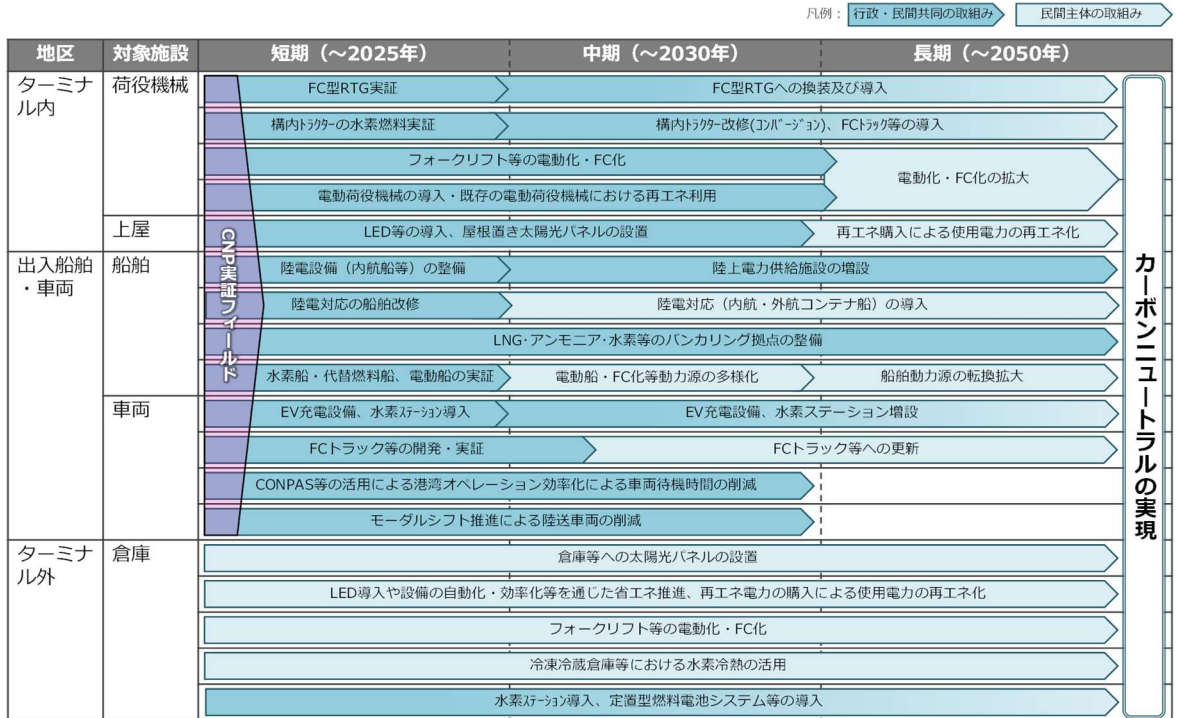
凡例： 行政・民間共同の取組み　民間主体の取組み

| 地区 | 対象施設 | 短期（～2025年） | 中期（～2030年） | 長期（～2050年） |
|---|---|---|---|---|
| ターミナル内 | 荷役機械 | FC型RTG実証 | FC型RTGへの換装及び導入 | |
| | | 構内ﾄﾗｸﾀｰの水素燃料実証 | 構内ﾄﾗｸﾀｰ改修(ｺﾝﾊﾞｰｼﾞｮﾝ)、FCﾄﾗｯｸ等の導入 | |
| | | フォークリフト等の電動化・FC化 | | 電動化・FC化の拡大 |
| | | 電動荷役機械の導入・既存の電動荷役機械における再エネ利用 | | |
| | 上屋 | LED等の導入、屋根置き太陽光パネルの設置 | | 再エネ購入による使用電力の再エネ化 |
| 出入船舶・車両 | 船舶 | 陸電設備（内航船等）の整備 | 陸上電力供給施設の増設 | |
| | | 陸電対応の船舶改修 | 陸電対応（内航・外航コンテナ船）の導入 | |
| | | LNG･アンモニア･水素等のバンカリング拠点の整備 | | |
| | | 水素船・代替燃料船、電動船の実証 | 電動船・FC化等動力源の多様化 | 船舶動力源の転換拡大 |
| | 車両 | EV充電設備、水素ｽﾃｰｼｮﾝ導入 | EV充電設備、水素ステーション増設 | |
| | | FCトラック等の開発・実証 | FCトラック等への更新 | |
| | | CONPAS等の活用による港湾オペレーション効率化による車両待機時間の削減 | | |
| | | モーダルシフト推進による陸送車両の削減 | | |
| ターミナル外 | 倉庫 | 倉庫等への太陽光パネルの設置 | | |
| | | LED導入や設備の自動化・効率化等を通じた省エネ推進、再エネ電力の購入による使用電力の再エネ化 | | |
| | | フォークリフト等の電動化・FC化 | | |
| | | 冷凍冷蔵倉庫等における水素冷熱の活用 | | |
| | | 水素ｽﾃｰｼｮﾝ導入、定置型燃料電池システム等の導入 | | |

CNP実証フィールド

カーボンニュートラルの実現